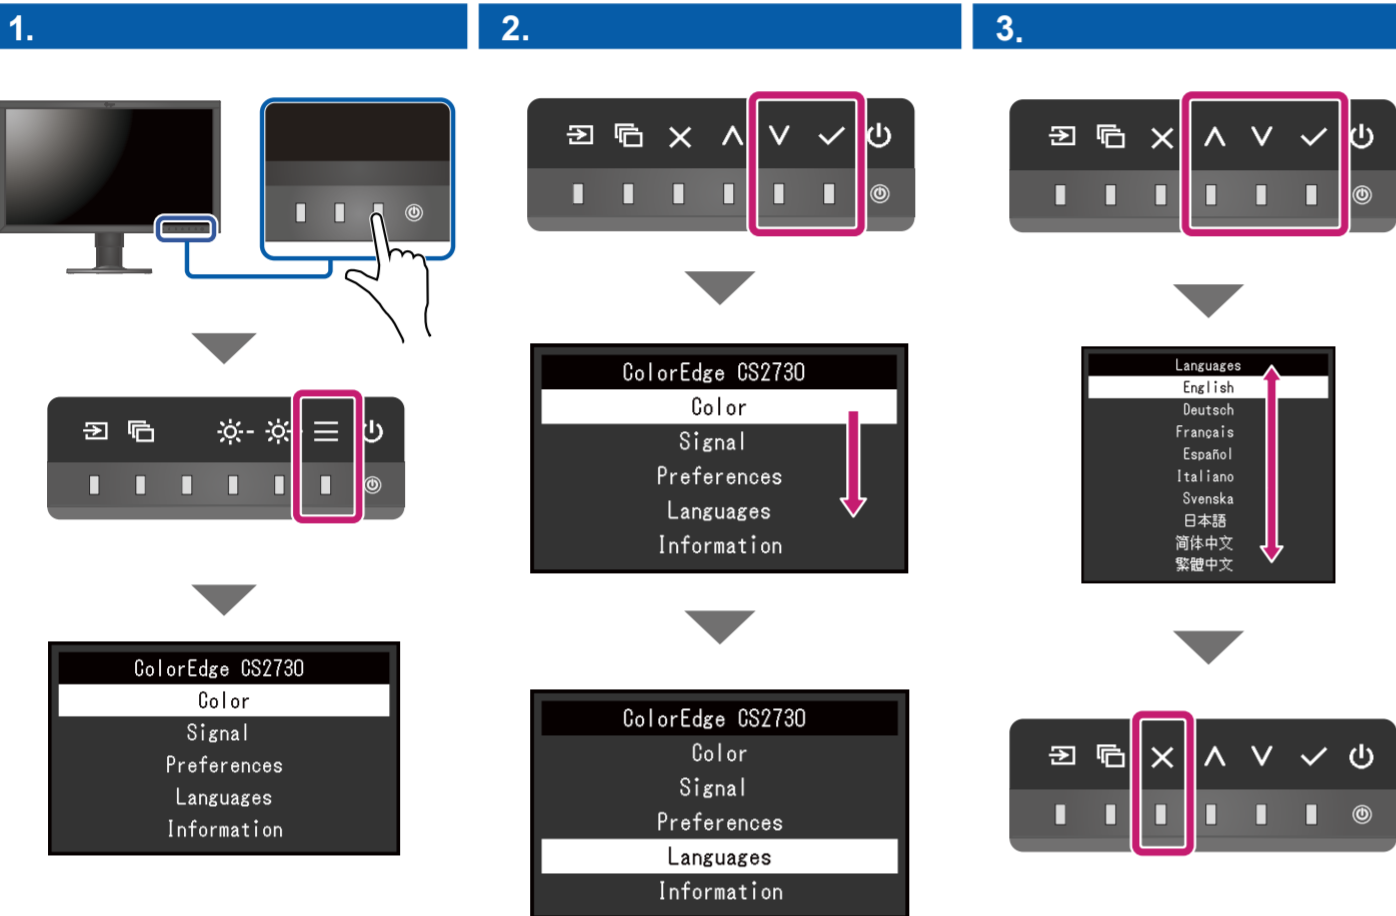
1.

ColorEdge CS2730
Color
Signal
Preferences
Languages
Information

2.

ColorEdge CS2730
Color
Signal
Preferences
Languages
Information

ColorEdge CS2730
Color
Signal
Preferences
Languages
Information

3.

Languages
English
Deutsch
Français
Español
Italiano
Svenska
日本語
简体中文
繁體中文